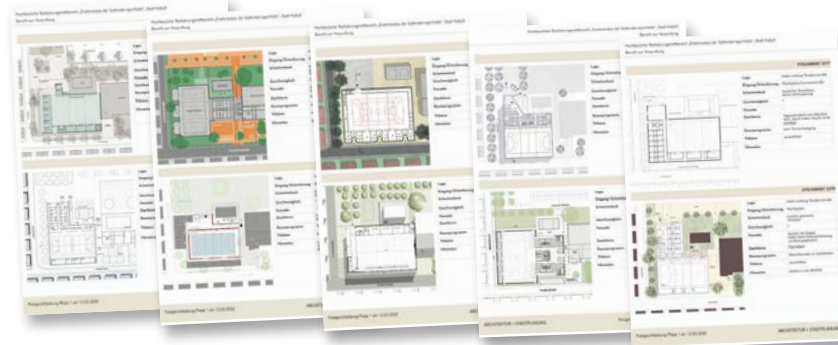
Hochbaulicher Realisierungswettbewerb „Erweiterung der Sallenstraße Schule“ Stadt Halle
Bericht zur Vorprüfung

Lage
Eingang/Erschließung
Freianlagen
Geschossigkeit
Fassade
Sporthalle
Raumprogramm
Flächen
Sonstiges

Lage
Eingang/Erschließung
Freianlagen
Geschossigkeit
Fassade
Sporthalle
Raumprogramm
Flächen
Sonstiges

STECKBRIEF 1077

STECKBRIEF 1078

Preisgerichtssitzung Preise 1 am 13.03.2020

ARCHITEKTUR + STADTPLANUNG